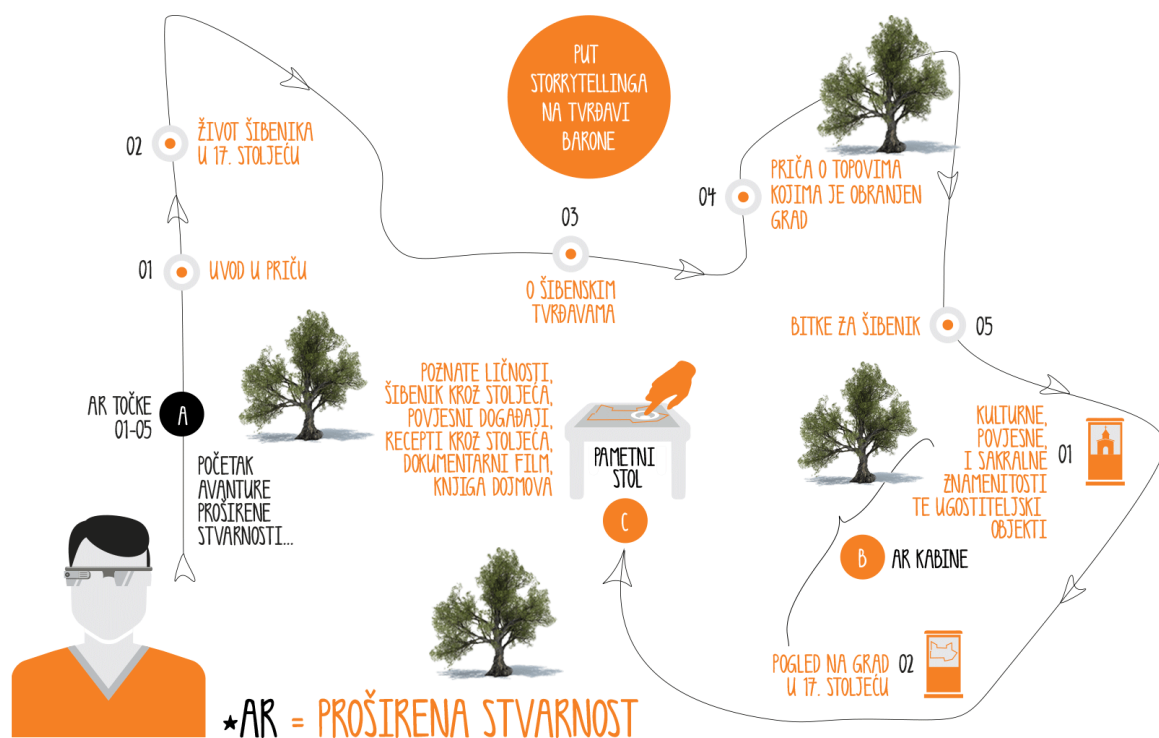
PUT STORRYTELLINGA NA TVRĐAVI BARONE

02 ŽIVOT ŠIBENIKA U 17. STOLJEĆU

01 UVOD U PRIČU

03 O ŠIBENSKIM TVRĐAVAMA

04 PRIČA O TOPOVIMA KOJIMA JE OBRANJEN GRAD

BITKE ZA ŠIBENIK 05

AR TOČKE 01-05 A

POČETAK AVANTURE PROŠIRENE STVARNOSTI...

POZNATE LIČNOSTI, ŠIBENIK KROZ STOLJEĆA, POVIJESNI DOGAĐAJI, RECEPTI KROZ STOLJEĆA, DOKUMENTARNI FILM, KNJIGA DOJMOVA

PAMETNI STOL

C

KULTURNE, POVIJESNE, I SAKRALNE ZNAMENITOSTI TE UGOSTITELJSKI OBJEKTI 01

B AR KABINE

POGLED NA GRAD U 17. STOLJEĆU 02

*AR = PROŠIRENA STVARNOST